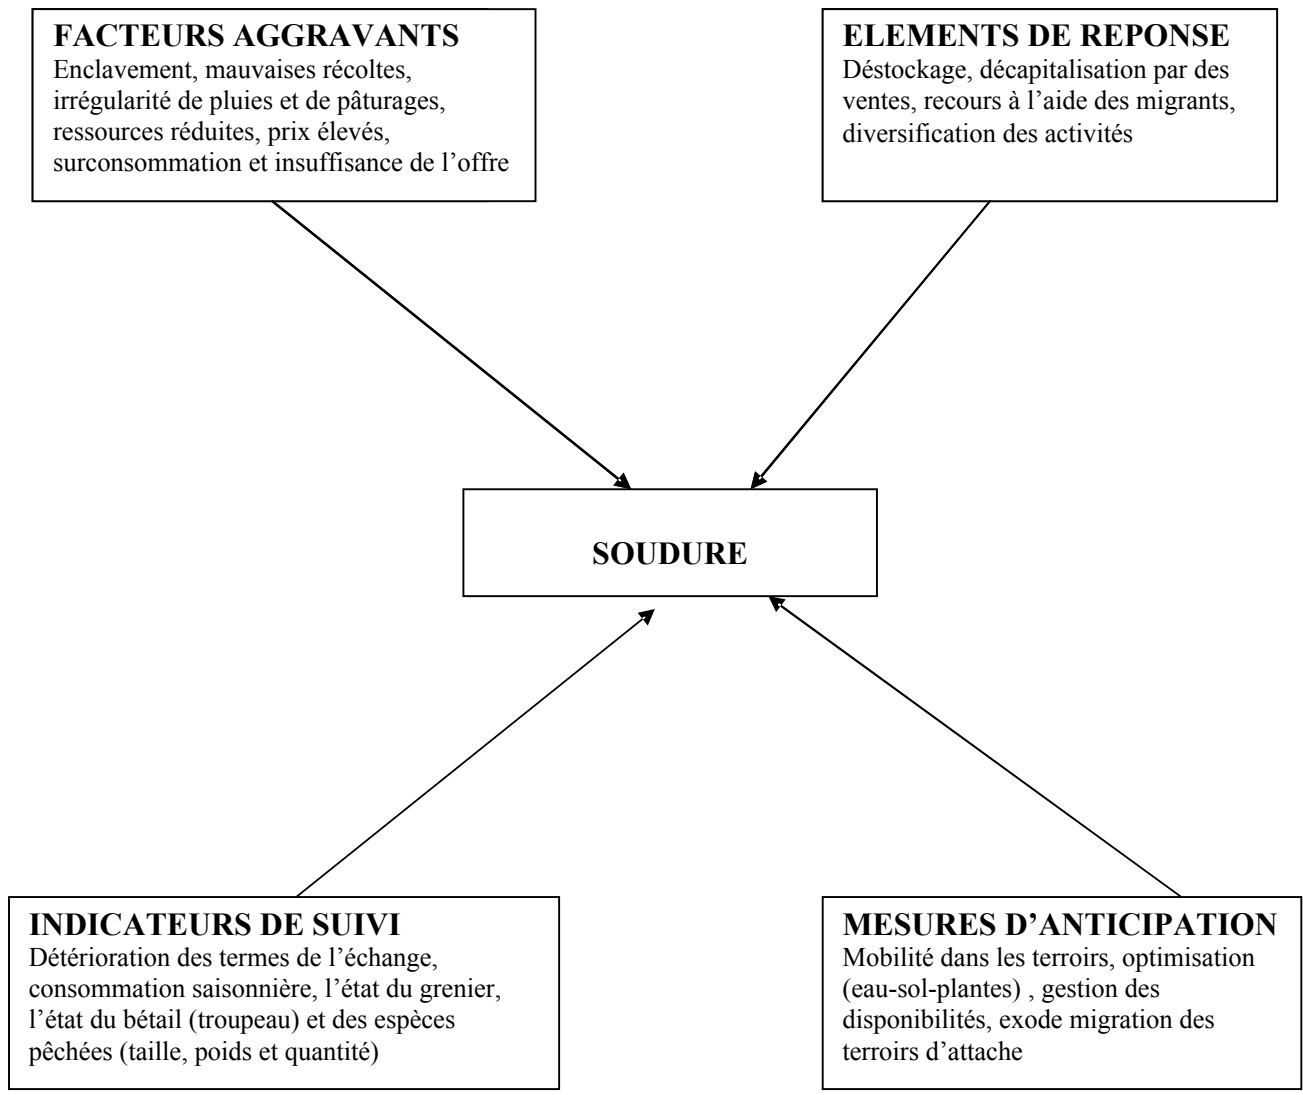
FACTEURS AGGRAVANTS
Enclavement, mauvaises récoltes, irrégularité de pluies et de pâturages, ressources réduites, prix élevés, surconsommation et insuffisance de l'offre

ELEMENTS DE REPONSE
Déstockage, décapitalisation par des ventes, recours à l'aide des migrants, diversification des activités

SOUDURE

INDICATEURS DE SUIVI
Détérioration des termes de l'échange, consommation saisonnière, l'état du grenier, l'état du bétail (troupeau) et des espèces pêchées (taille, poids et quantité)

MESURES D'ANTICIPATION
Mobilité dans les terroirs, optimisation (eau-sol-plantes) , gestion des disponibilités, exode migration des terroirs d'attache